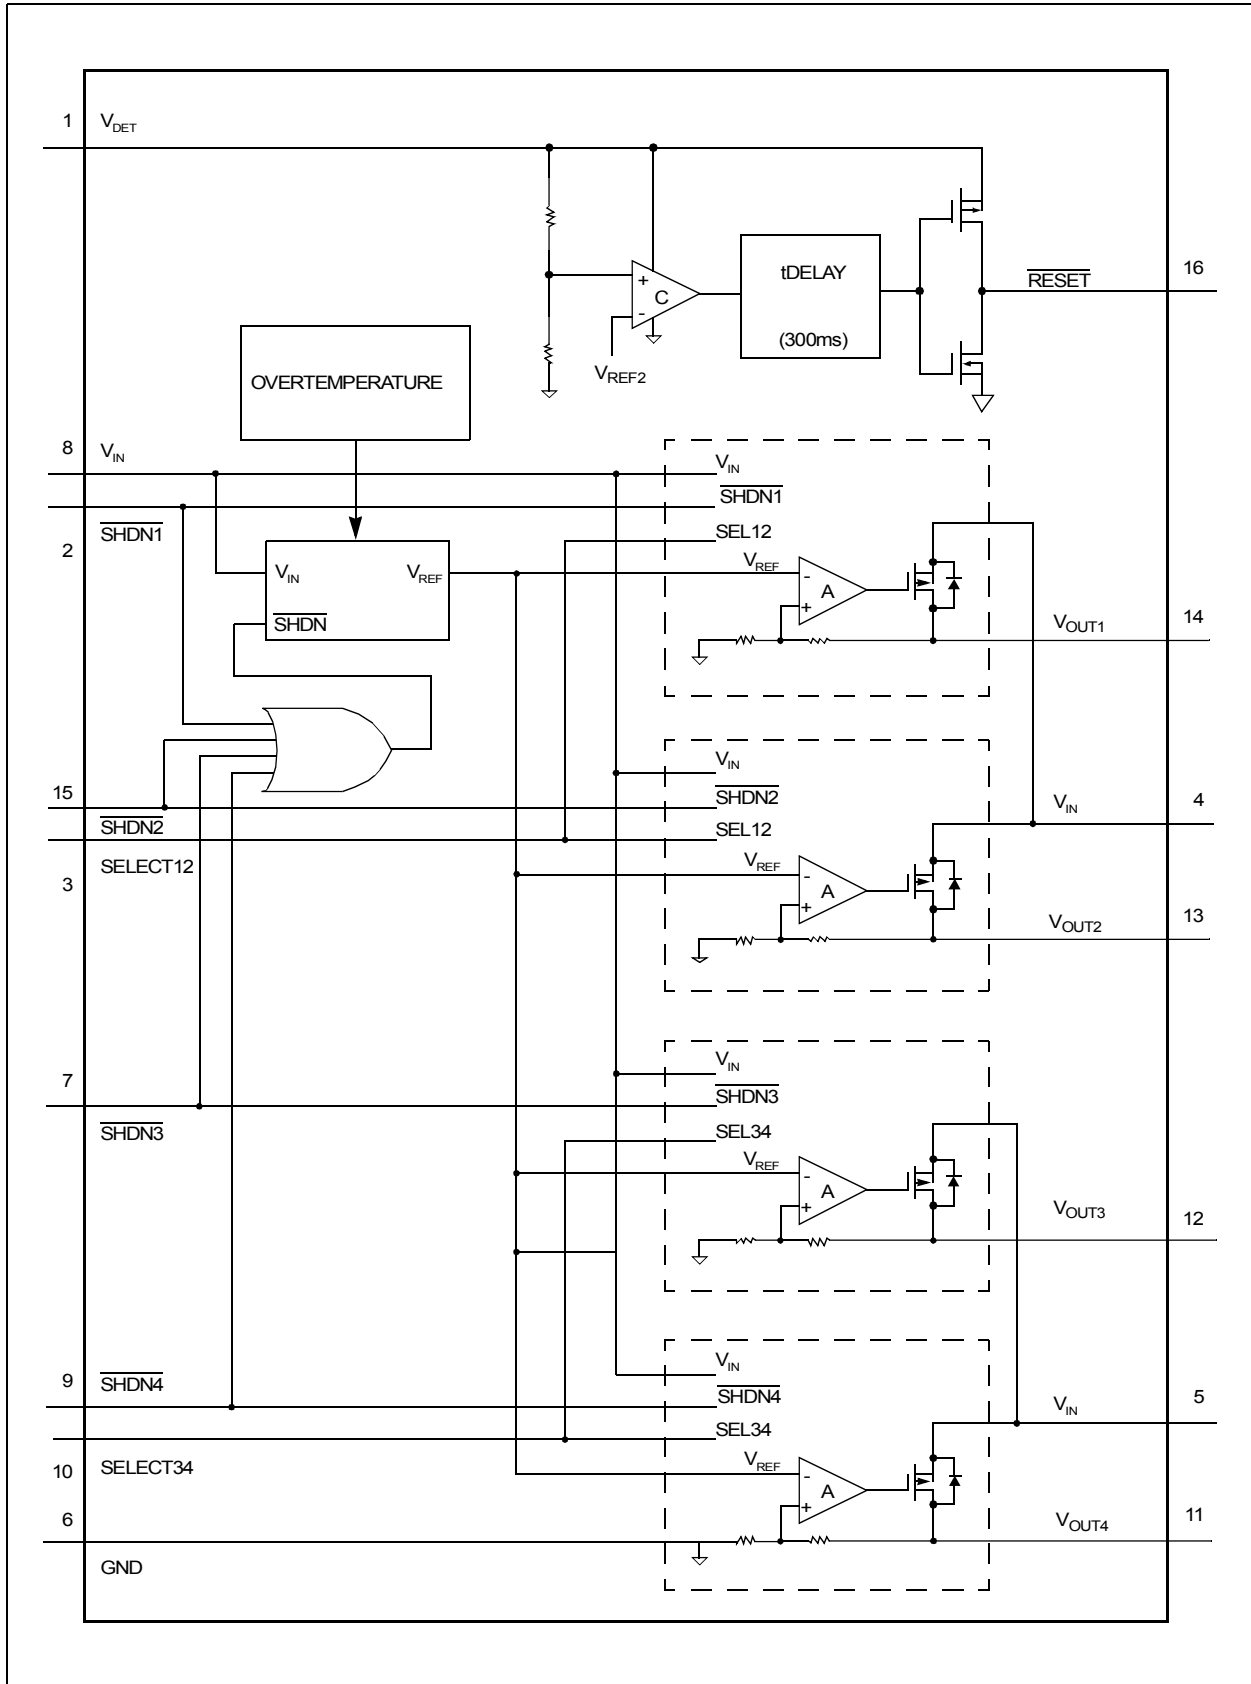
1 $V_{DET}$

+
C
-
$V_{REF2}$

tDELAY

(300ms)

$\overline{RESET}$ 16

OVERTEMPERATURE

8 $V_{IN}$

2 $\overline{SHDN1}$

$V_{IN}$ $V_{REF}$
$\overline{SHDN}$

$V_{IN}$
$\overline{SHDN1}$
SEL12
$V_{REF}$
-
A
+
$V_{OUT1}$ 14

15
$\overline{SHDN2}$
SELECT12
3

$V_{IN}$
$\overline{SHDN2}$
SEL12
$V_{REF}$
-
A
+
$V_{IN}$ 4
$V_{OUT2}$ 13

7
$\overline{SHDN3}$

$V_{IN}$
$\overline{SHDN3}$
SEL34
$V_{REF}$
-
A
+
$V_{OUT3}$ 12

9 $\overline{SHDN4}$
10 SELECT34
6
GND

$V_{IN}$
$\overline{SHDN4}$
SEL34
$V_{REF}$
-
A
+
$V_{IN}$ 5
$V_{OUT4}$ 11